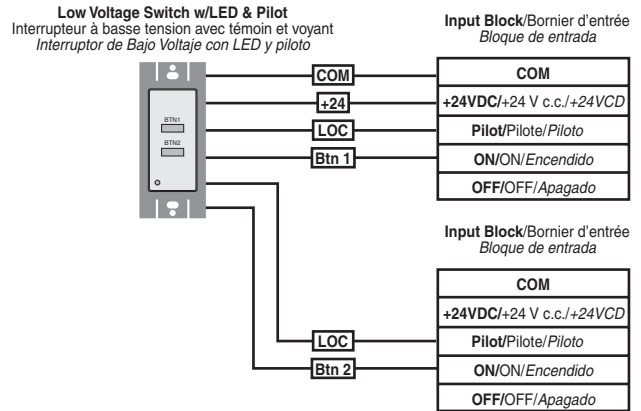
Low Voltage Switch w/LED & Pilot
Interrupteur à basse tension avec témoin et voyant
Interruptor de Bajo Voltaje con LED y piloto

BTN1
BTN2

COM
+24
LOC
Btn 1

Input Block/Bornier d'entrée
Bloque de entrada

| COM |
|---|
| +24VDC/+24 V c.c./+24VCD |
| Pilot/Pilote/Piloto |
| ON/ON/Encendido |
| OFF/OFF/Apagado |

Input Block/Bornier d'entrée
Bloque de entrada

LOC
Btn 2

| COM |
|---|
| +24VDC/+24 V c.c./+24VCD |
| Pilot/Pilote/Piloto |
| ON/ON/Encendido |
| OFF/OFF/Apagado |